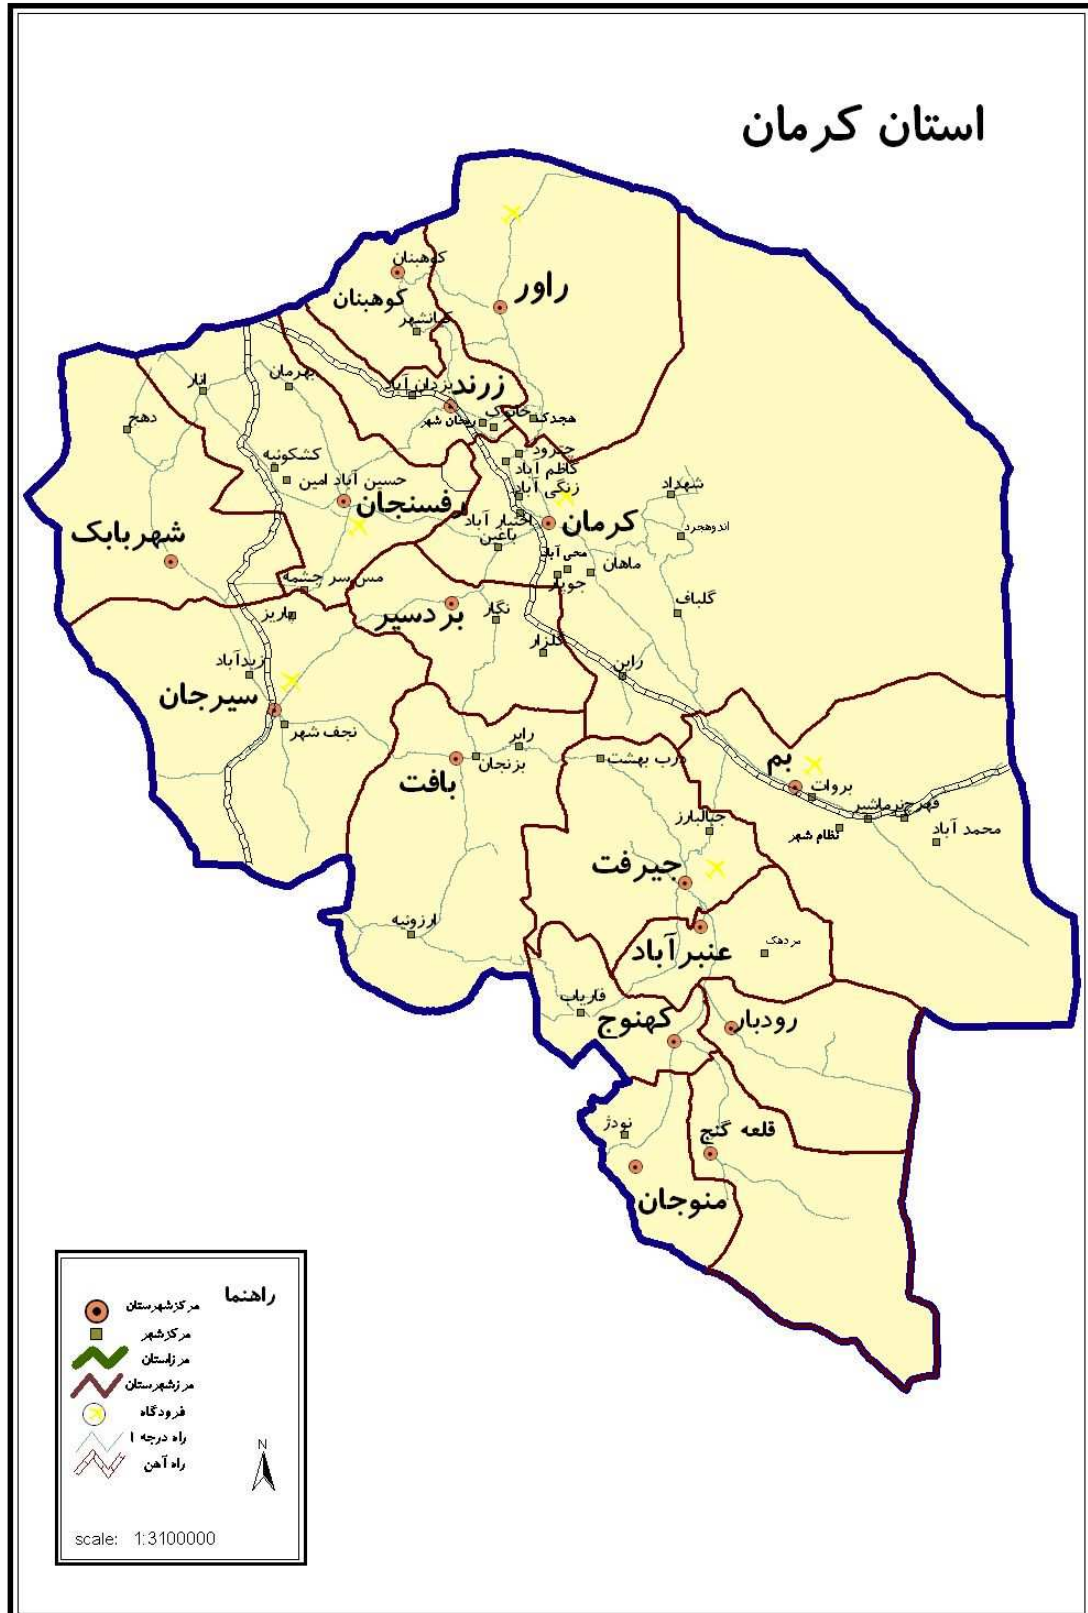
استان کرمان

راور
کوهبنان
کوهبنان
خانشهر
زرند
یزدان آباد
ریحان شهر
خانوک
هجدک
بهرمان
انار
دهج
کشکوئیه
حسین آباد امین
رفسنجان
شهربابک
مس سرچشمه
پاریز
چترود
کاظم آباد
زنگی آباد
اختیار آباد
باغین
کرمان
شهداد
اندوهجرد
محی آباد
ماهان
جوپار
گلباف
بردسیر
نگار
گلزار
راین
زیدآباد
سیرجان
نجف شهر
رابر
بزنجان
بافت
درب بهشت
بم
بروات
فهرج
نرماشیر
نظام شهر
محمد آباد
جبالبارز
جیرفت
عنبرآباد
مردهک
ارزوئیه
فاریاب
کهنوج
رودبار
نودژ
قلعه گنج
منوجان

راهنما
مرکزشهرستان
مرکزشهر
مرزاستان
مرزشهرستان
فرودگاه
راه درجه ۱
راه آهن
N
scale: 1:3100000